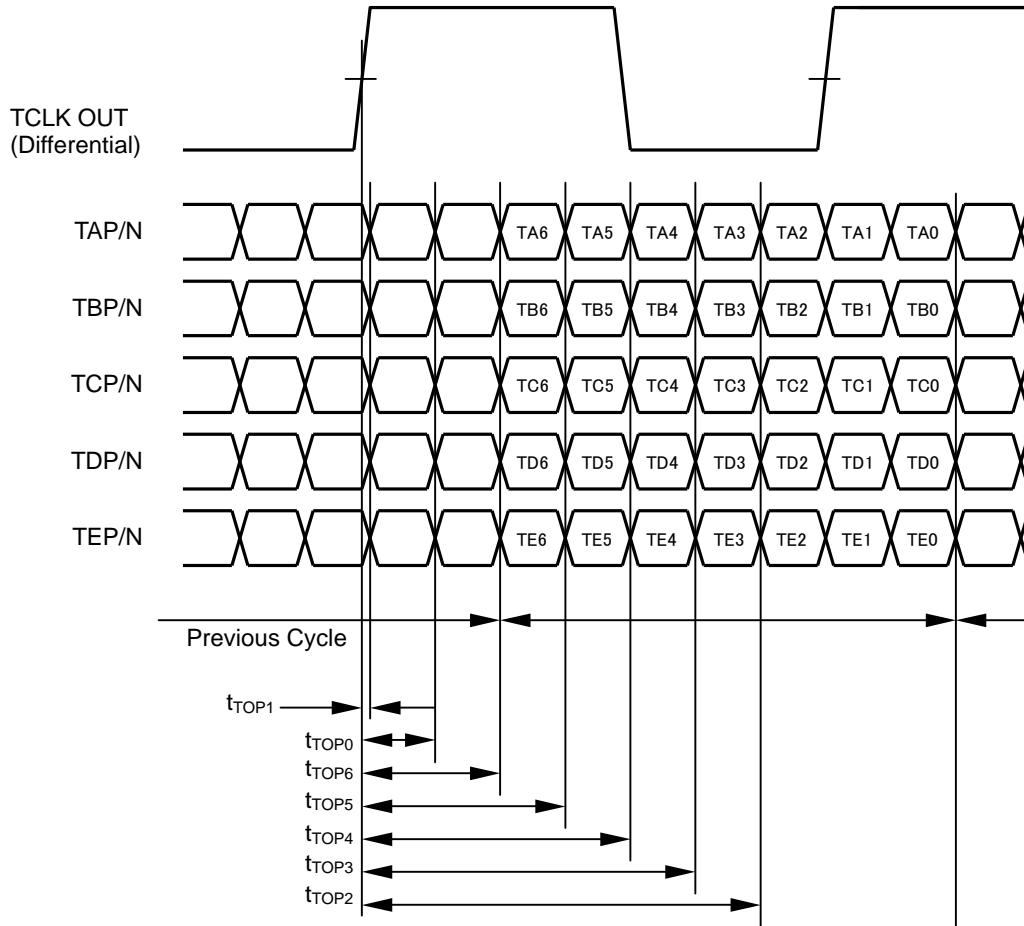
TCLK OUT
(Differential)

TAP/N
TA6 TA5 TA4 TA3 TA2 TA1 TA0

TBP/N
TB6 TB5 TB4 TB3 TB2 TB1 TB0

TCP/N
TC6 TC5 TC4 TC3 TC2 TC1 TC0

TDP/N
TD6 TD5 TD4 TD3 TD2 TD1 TD0

TEP/N
TE6 TE5 TE4 TE3 TE2 TE1 TE0

Previous Cycle

$t_{TOP1}$
$t_{TOP0}$
$t_{TOP6}$
$t_{TOP5}$
$t_{TOP4}$
$t_{TOP3}$
$t_{TOP2}$